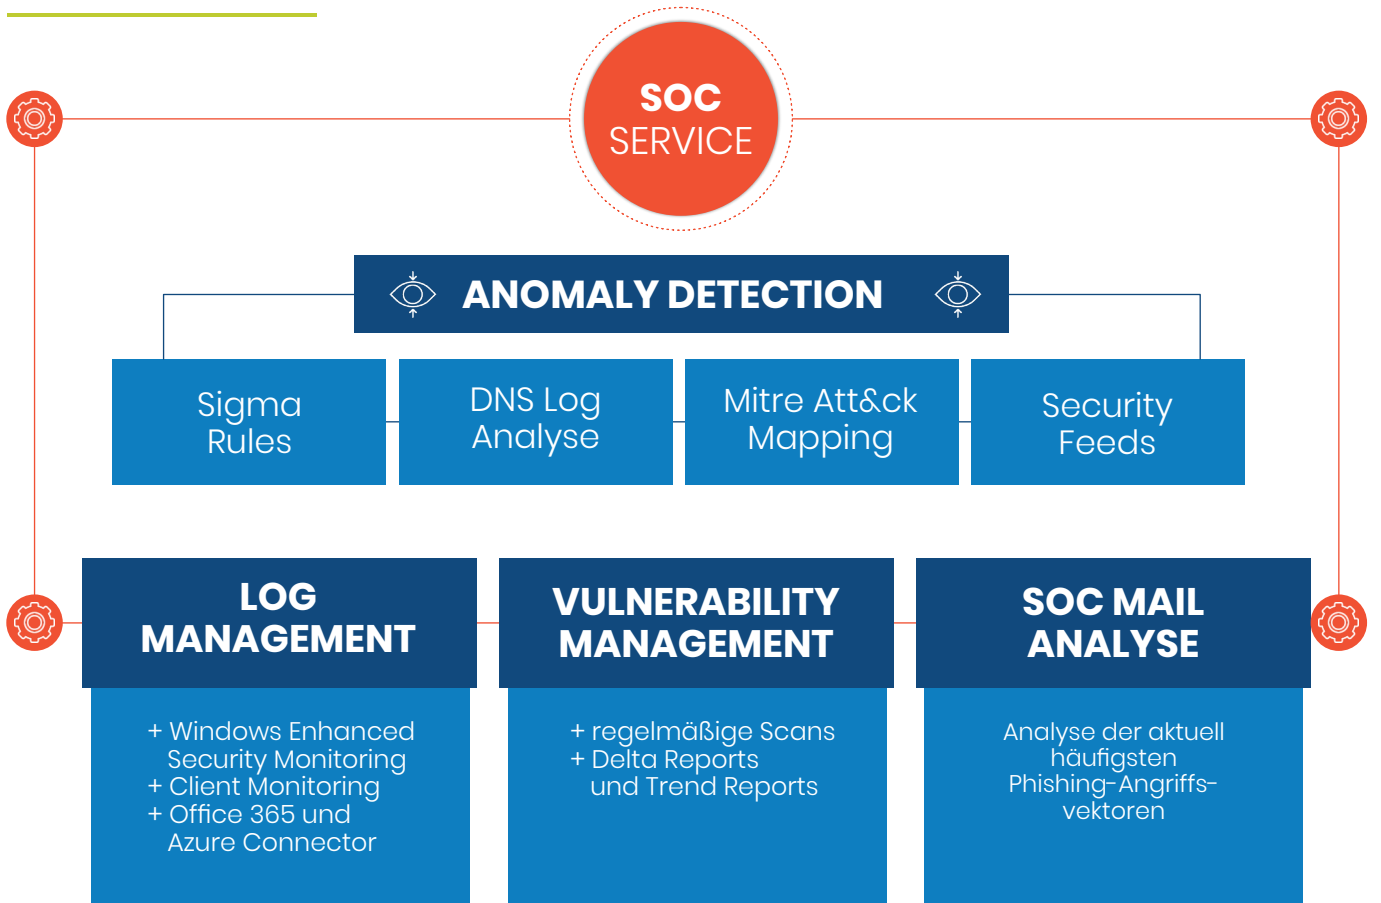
SOC SERVICE

ANOMALY DETECTION

Sigma Rules

DNS Log Analyse

Mitre Att&ck Mapping

Security Feeds

LOG MANAGEMENT

+ Windows Enhanced Security Monitoring
+ Client Monitoring
+ Office 365 und Azure Connector

VULNERABILITY MANAGEMENT

+ regelmäßige Scans
+ Delta Reports und Trend Reports

SOC MAIL ANALYSE

Analyse der aktuell häufigsten Phishing-Angriffsvektoren